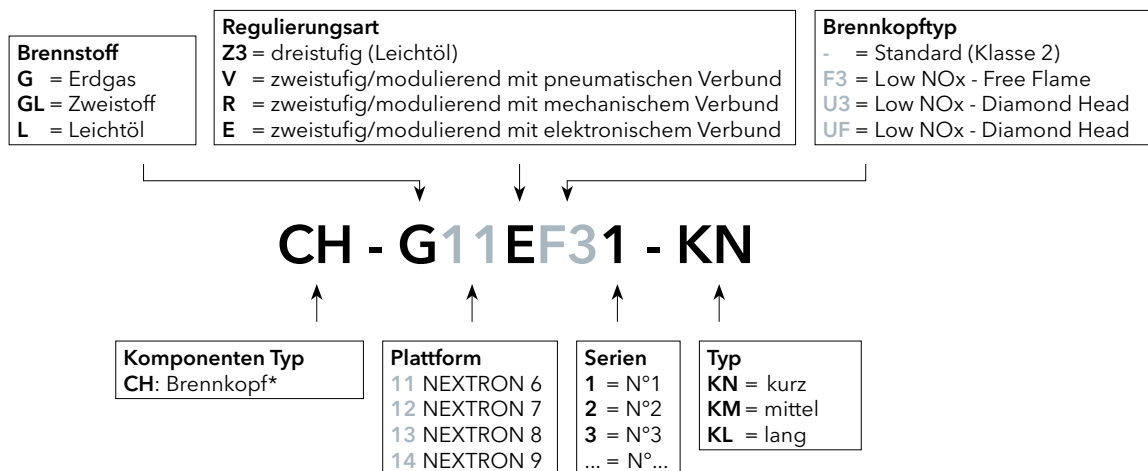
Brennstoff
G = Erdgas
GL = Zweistoff
L = Leichtöl

Regulierungsart
Z3 = dreistufig (Leichtöl)
V = zweistufig/modulierend mit pneumatischen Verbund
R = zweistufig/modulierend mit mechanischem Verbund
E = zweistufig/modulierend mit elektronischem Verbund

Brennkopftyp
- = Standard (Klasse 2)
F3 = Low NOx - Free Flame
U3 = Low NOx - Diamond Head
UF = Low NOx - Diamond Head

CH - G11EF31 - KN

Komponenten Typ
CH: Brennkopf*

Plattform
11 NEXTRON 6
12 NEXTRON 7
13 NEXTRON 8
14 NEXTRON 9

Serien
1 = N°1
2 = N°2
3 = N°3
... = N°...

Typ
KN = kurz
KM = mittel
KL = lang